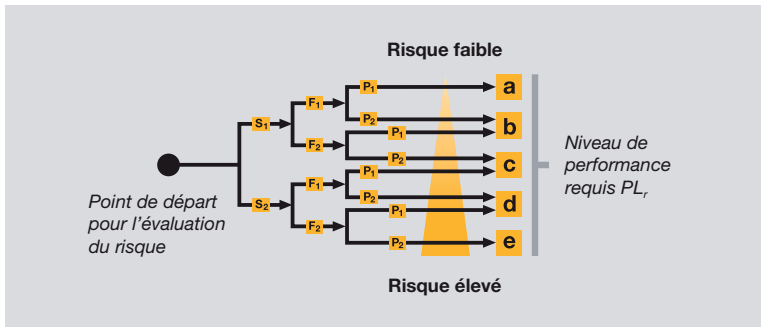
Risque faible

$S_1$
$F_1$
$P_1$
a
$P_2$
b
$F_2$
$P_1$
$P_2$
c
$S_2$
$F_1$
$P_1$
$P_2$
d
$F_2$
$P_1$
$P_2$
e

Point de départ pour l'évaluation du risque

Niveau de performance requis $PL_r$

Risque élevé